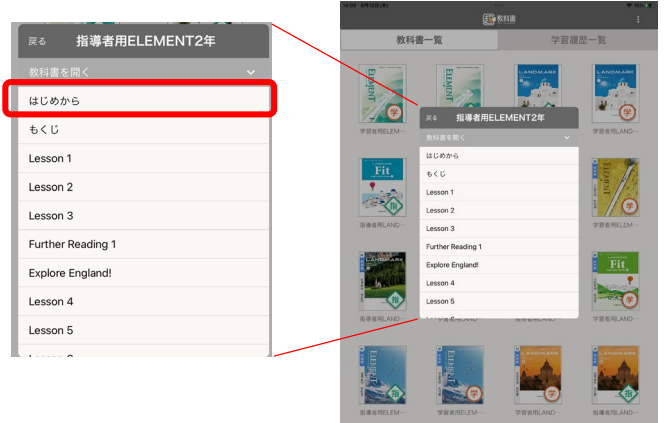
戻る
指導者用ELEMENT2年
教科書を開く
はじめから
もくじ
Lesson 1
Lesson 2
Lesson 3
Further Reading 1
Explore England!
Lesson 4
Lesson 5
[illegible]

教科書
教科書一覧
学習履歴一覧
ELEMENT
ELEMENT
LANDMARK
LANDMARK
学習者用ELEM…
学習者用LAND…
戻る
指導者用ELEMENT2年
教科書を開く
はじめから
もくじ
Lesson 1
Lesson 2
Lesson 3
Further Reading 1
Explore England!
Lesson 4
Lesson 5
Fit
学
学
指導者用LAND…
学習者用LEM…
LANDMARK
Fit
指
学習者用LAND…
ELEMENT
ELEMENT
LANDMARK
LANDMARK
学
学
指
学習者用ELEM…
指導者用ELEM…
学習者用LAND…
指導者用LAND…